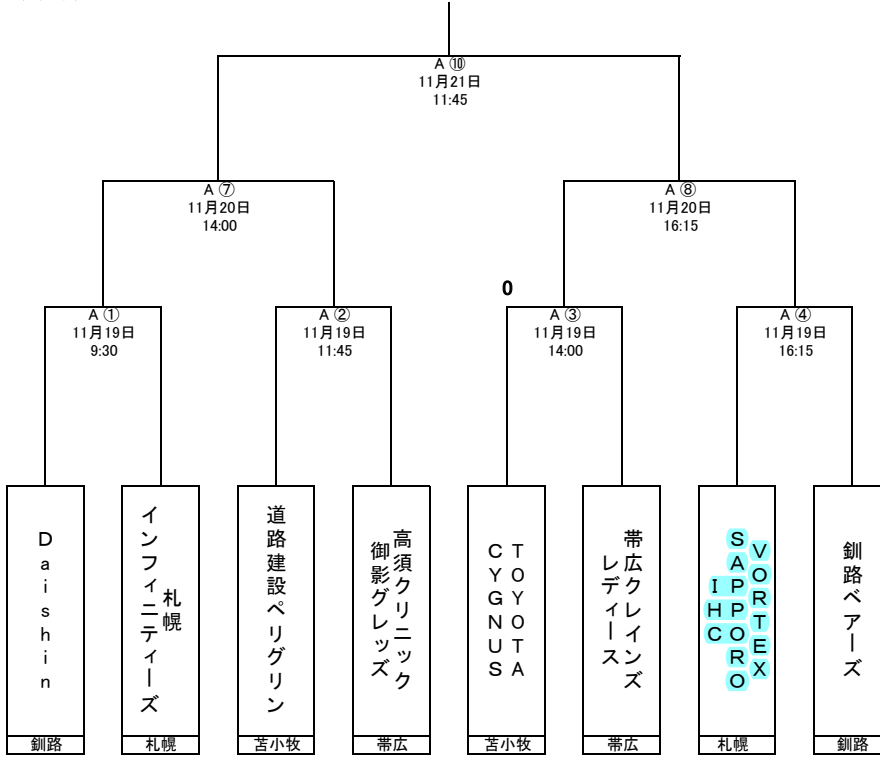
A ⑩
11月21日
11:45

A ⑦
11月20日
14:00

A ⑧
11月20日
16:15

A ①
11月19日
9:30

A ②
11月19日
11:45

0

A ③
11月19日
14:00

A ④
11月19日
16:15

Daishin
釧路

札幌インフィニティーズ
札幌

道路建設ペリグリン
苫小牧

高須クリニック御影グレッズ
帯広

TOYOTA CYGNUS
苫小牧

帯広クレインズレディース
帯広

VORTEX SAPPORO IHC
札幌

釧路ベアーズ
釧路